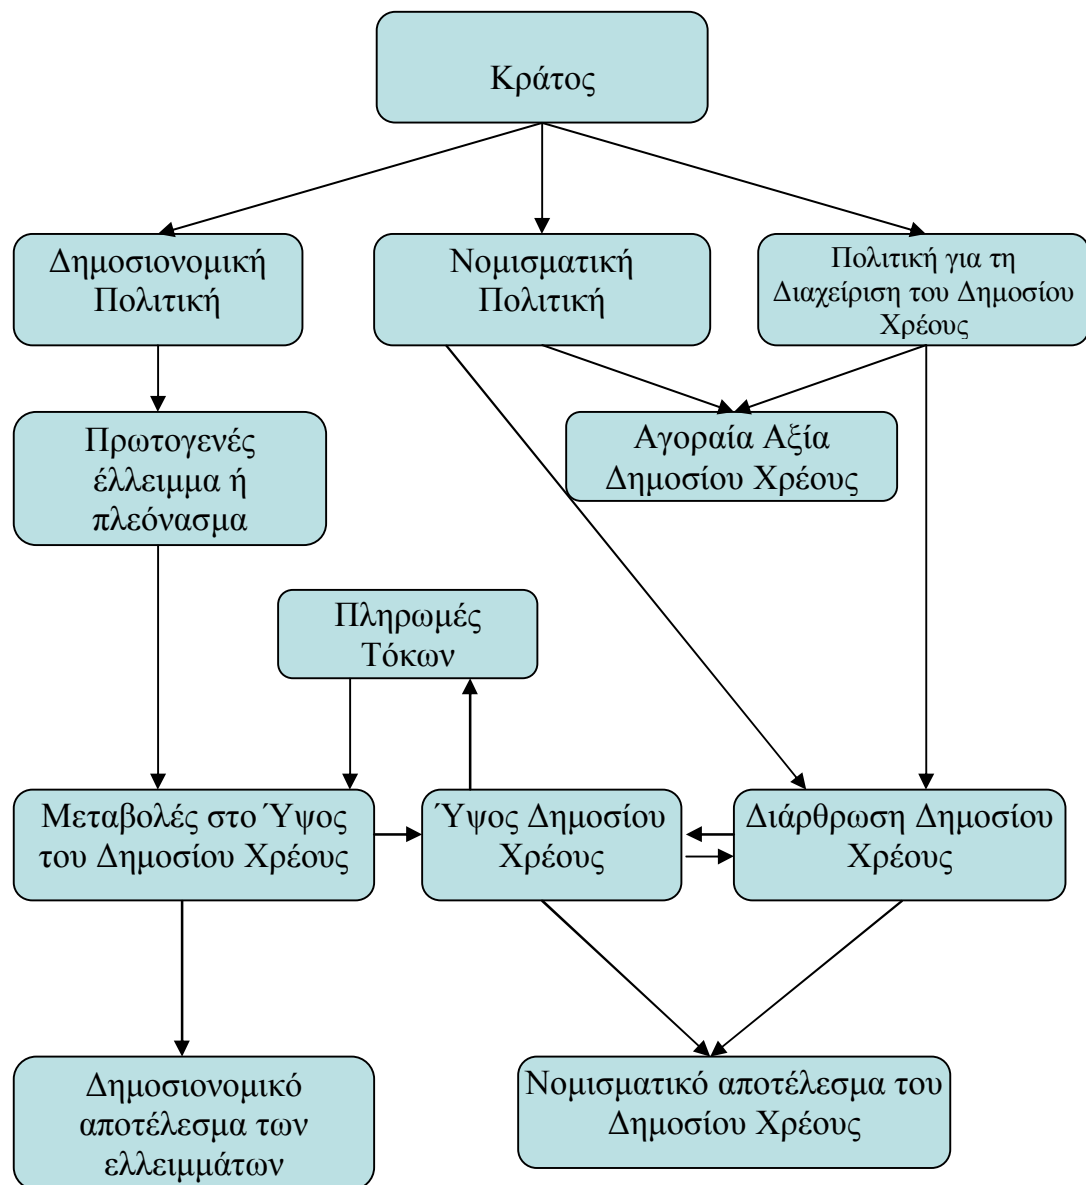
Κράτος

Δημοσιονομική Πολιτική

Νομισματική Πολιτική

Πολιτική για τη Διαχείριση του Δημοσίου Χρέους

Αγοραία Αξία Δημοσίου Χρέους

Πρωτογενές έλλειμμα ή πλεόνασμα

Πληρωμές Τόκων

Μεταβολές στο Ύψος του Δημοσίου Χρέους

Ύψος Δημοσίου Χρέους

Διάρθρωση Δημοσίου Χρέους

Δημοσιονομικό αποτέλεσμα των ελλειμμάτων

Νομισματικό αποτέλεσμα του Δημοσίου Χρέους